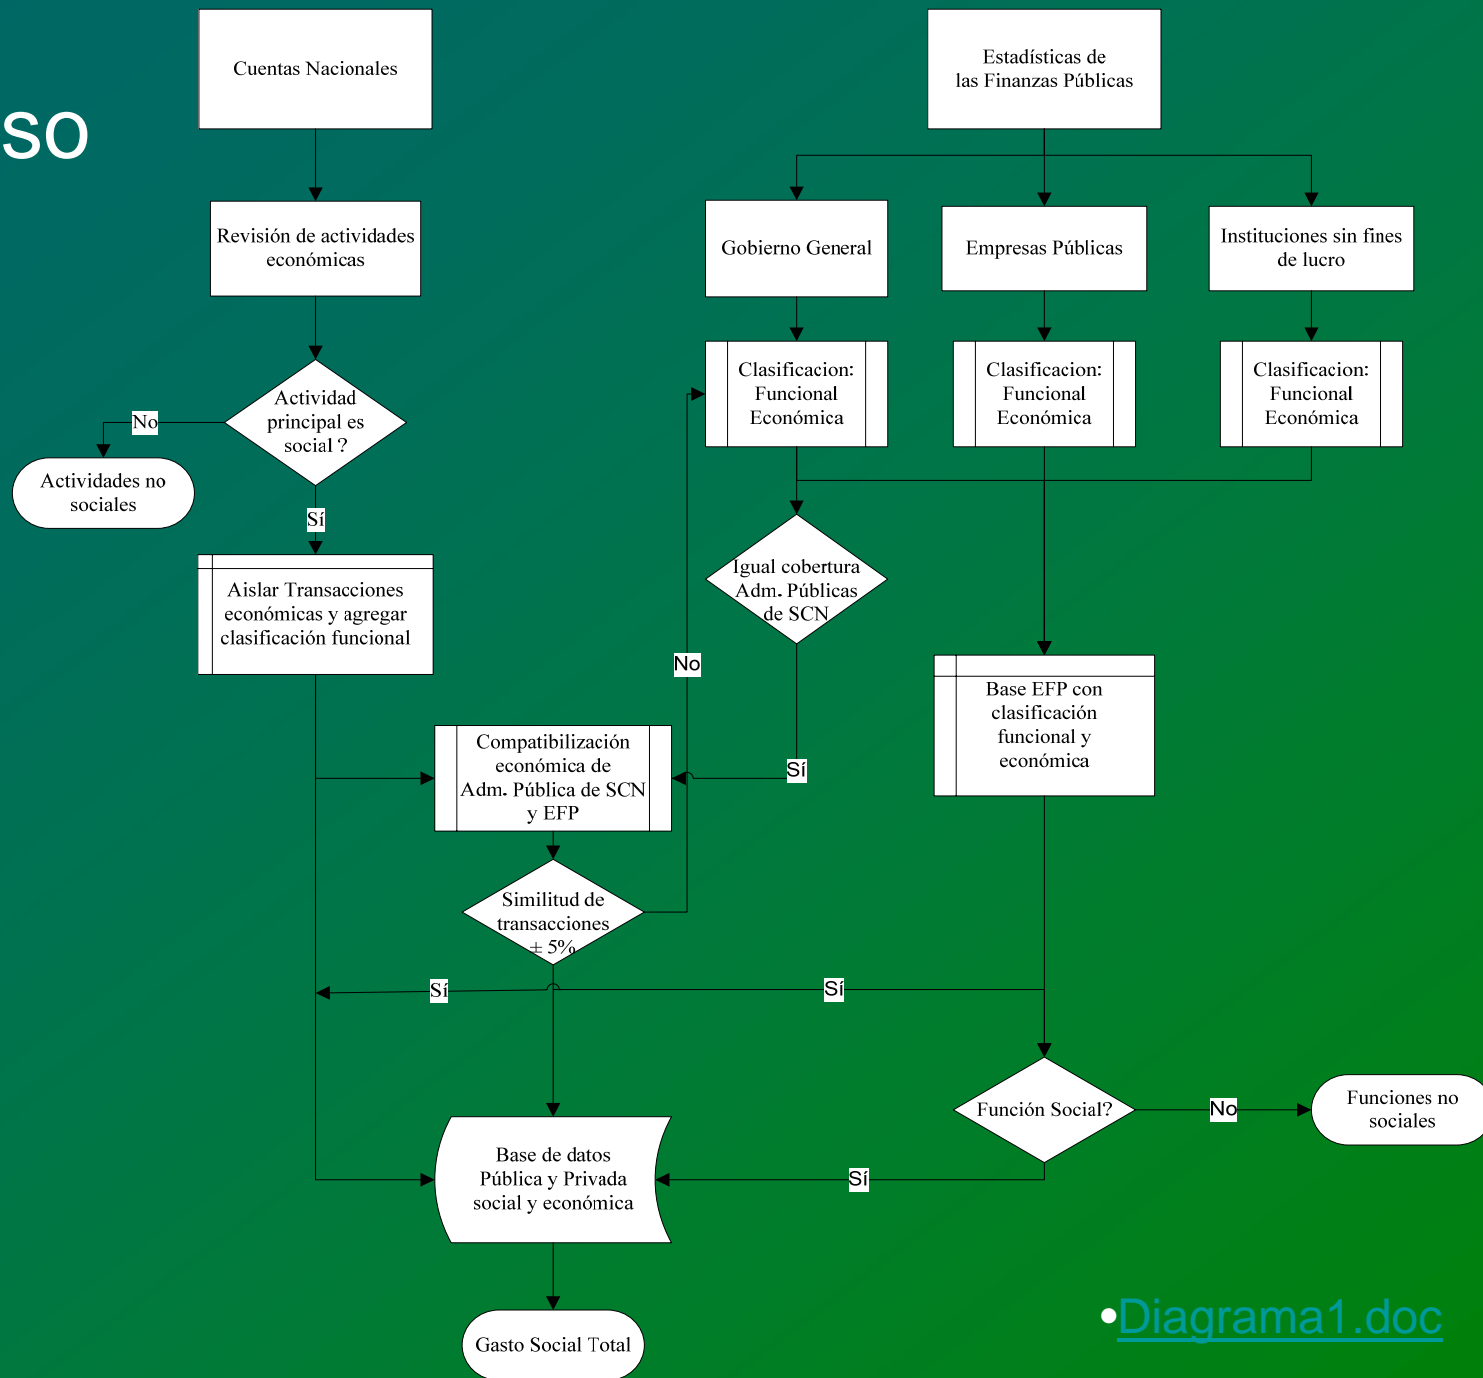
SO

Cuentas Nacionales

Revisión de actividades económicas

Actividad principal es social ?

No

Actividades no sociales

Sí

Aislar Transacciones económicas y agregar clasificación funcional

Estadísticas de las Finanzas Públicas

Gobierno General

Empresas Públicas

Instituciones sin fines de lucro

Clasificacion: Funcional Económica

Clasificacion: Funcional Económica

Clasificacion: Funcional Económica

Igual cobertura Adm. Públicas de SCN

No

Sí

Base EFP con clasificación funcional y económica

Compatibilización económica de Adm. Pública de SCN y EFP

Similitud de transacciones ± 5%

Sí

Sí

Función Social?

No

Funciones no sociales

Sí

Base de datos Pública y Privada social y económica

Gasto Social Total

•Diagrama1.doc